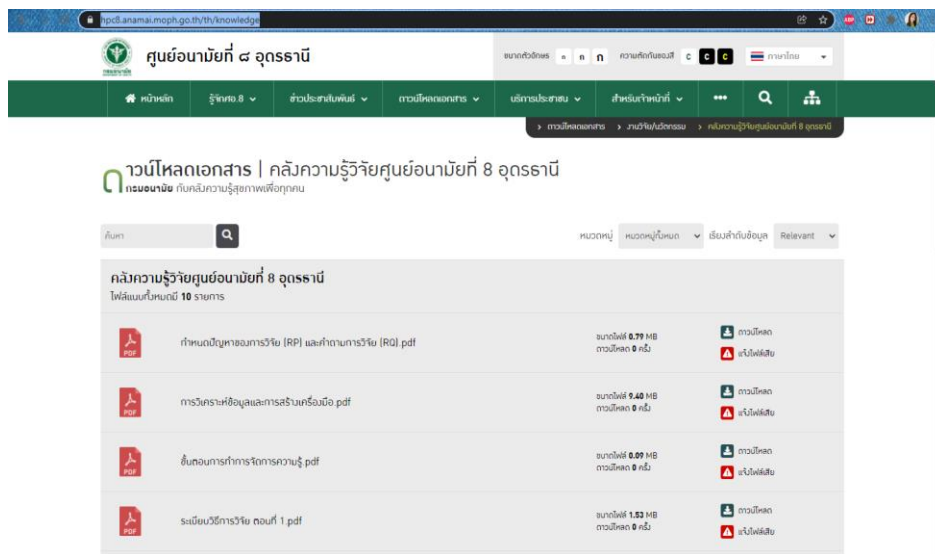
hpc8.anamai.moph.go.th/th/knowledge

ศูนย์อนามัยที่ ๘ อุดรธานี

ขนาดตัวอักษร ก ก ก ความตัดกันของสี C C C ภาษาไทย

หน้าหลัก รู้จักศอ.8 ข่าวประชาสัมพันธ์ ดาวน์โหลดเอกสาร บริการประชาชน สำหรับเจ้าหน้าที่ ••• 

> ดาวน์โหลดเอกสาร > งานวิจัย/นวัตกรรม > คลังความรู้วิจัยศูนย์อนามัยที่ 8 อุดรธานี

ดาวน์โหลดเอกสาร | คลังความรู้วิจัยศูนย์อนามัยที่ 8 อุดรธานี
กรมอนามัย กับคลังความรู้สุขภาพเพื่อทุกคน

ค้นหา

หมวดหมู่ หมวดหมู่ทั้งหมด เรียงลำดับข้อมูล Relevant

คลังความรู้วิจัยศูนย์อนามัยที่ 8 อุดรธานี
ไฟล์แนบทั้งหมดมี 10 รายการ

| | | |
|---|---|---|
| กำหนดปัญหาของการวิจัย (RP) และคำถามการวิจัย (RQ).pdf | ขนาดไฟล์ 0.79 MB ดาวน์โหลด 0 ครั้ง | ดาวน์โหลด แจ้งไฟล์เสีย |
| การวิเคราะห์ข้อมูลและการสร้างเครื่องมือ.pdf | ขนาดไฟล์ 9.40 MB ดาวน์โหลด 0 ครั้ง | ดาวน์โหลด แจ้งไฟล์เสีย |
| ขั้นตอนการทำการจัดการความรู้.pdf | ขนาดไฟล์ 0.09 MB ดาวน์โหลด 0 ครั้ง | ดาวน์โหลด แจ้งไฟล์เสีย |
| ระเบียบวิธีการวิจัย ตอนที่ 1.pdf | ขนาดไฟล์ 1.53 MB ดาวน์โหลด 0 ครั้ง | ดาวน์โหลด แจ้งไฟล์เสีย |